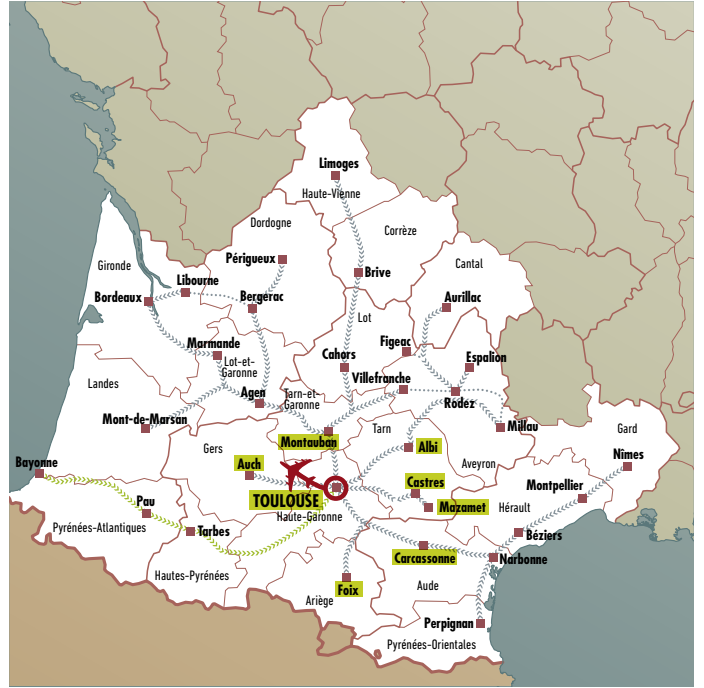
Limoges
Haute-Vienne
Corrèze
Dordogne
Périgueux
Brive
Cantal
Gironde
Libourne
Bordeaux
Bergerac
Aurillac
Lot
Figeac
Marmande
Cahors
Espalion
Lot-et-Garonne
Villefranche
Landes
Agen
Tarn-et-Garonne
Rodez
Mont-de-Marsan
Millau
Tarn
Gard
Montauban
Albi
Gers
Bayonne
Auch
Aveyron
Nîmes
Castres
TOULOUSE
Montpellier
Pau
Mazamet
Hérault
Pyrénées-Atlantiques
Tarbes
Haute-Garonne
Béziers
Carcassonne
Narbonne
Hautes-Pyrénées
Aude
Foix
Ariège
Perpignan
Pyrénées-Orientales